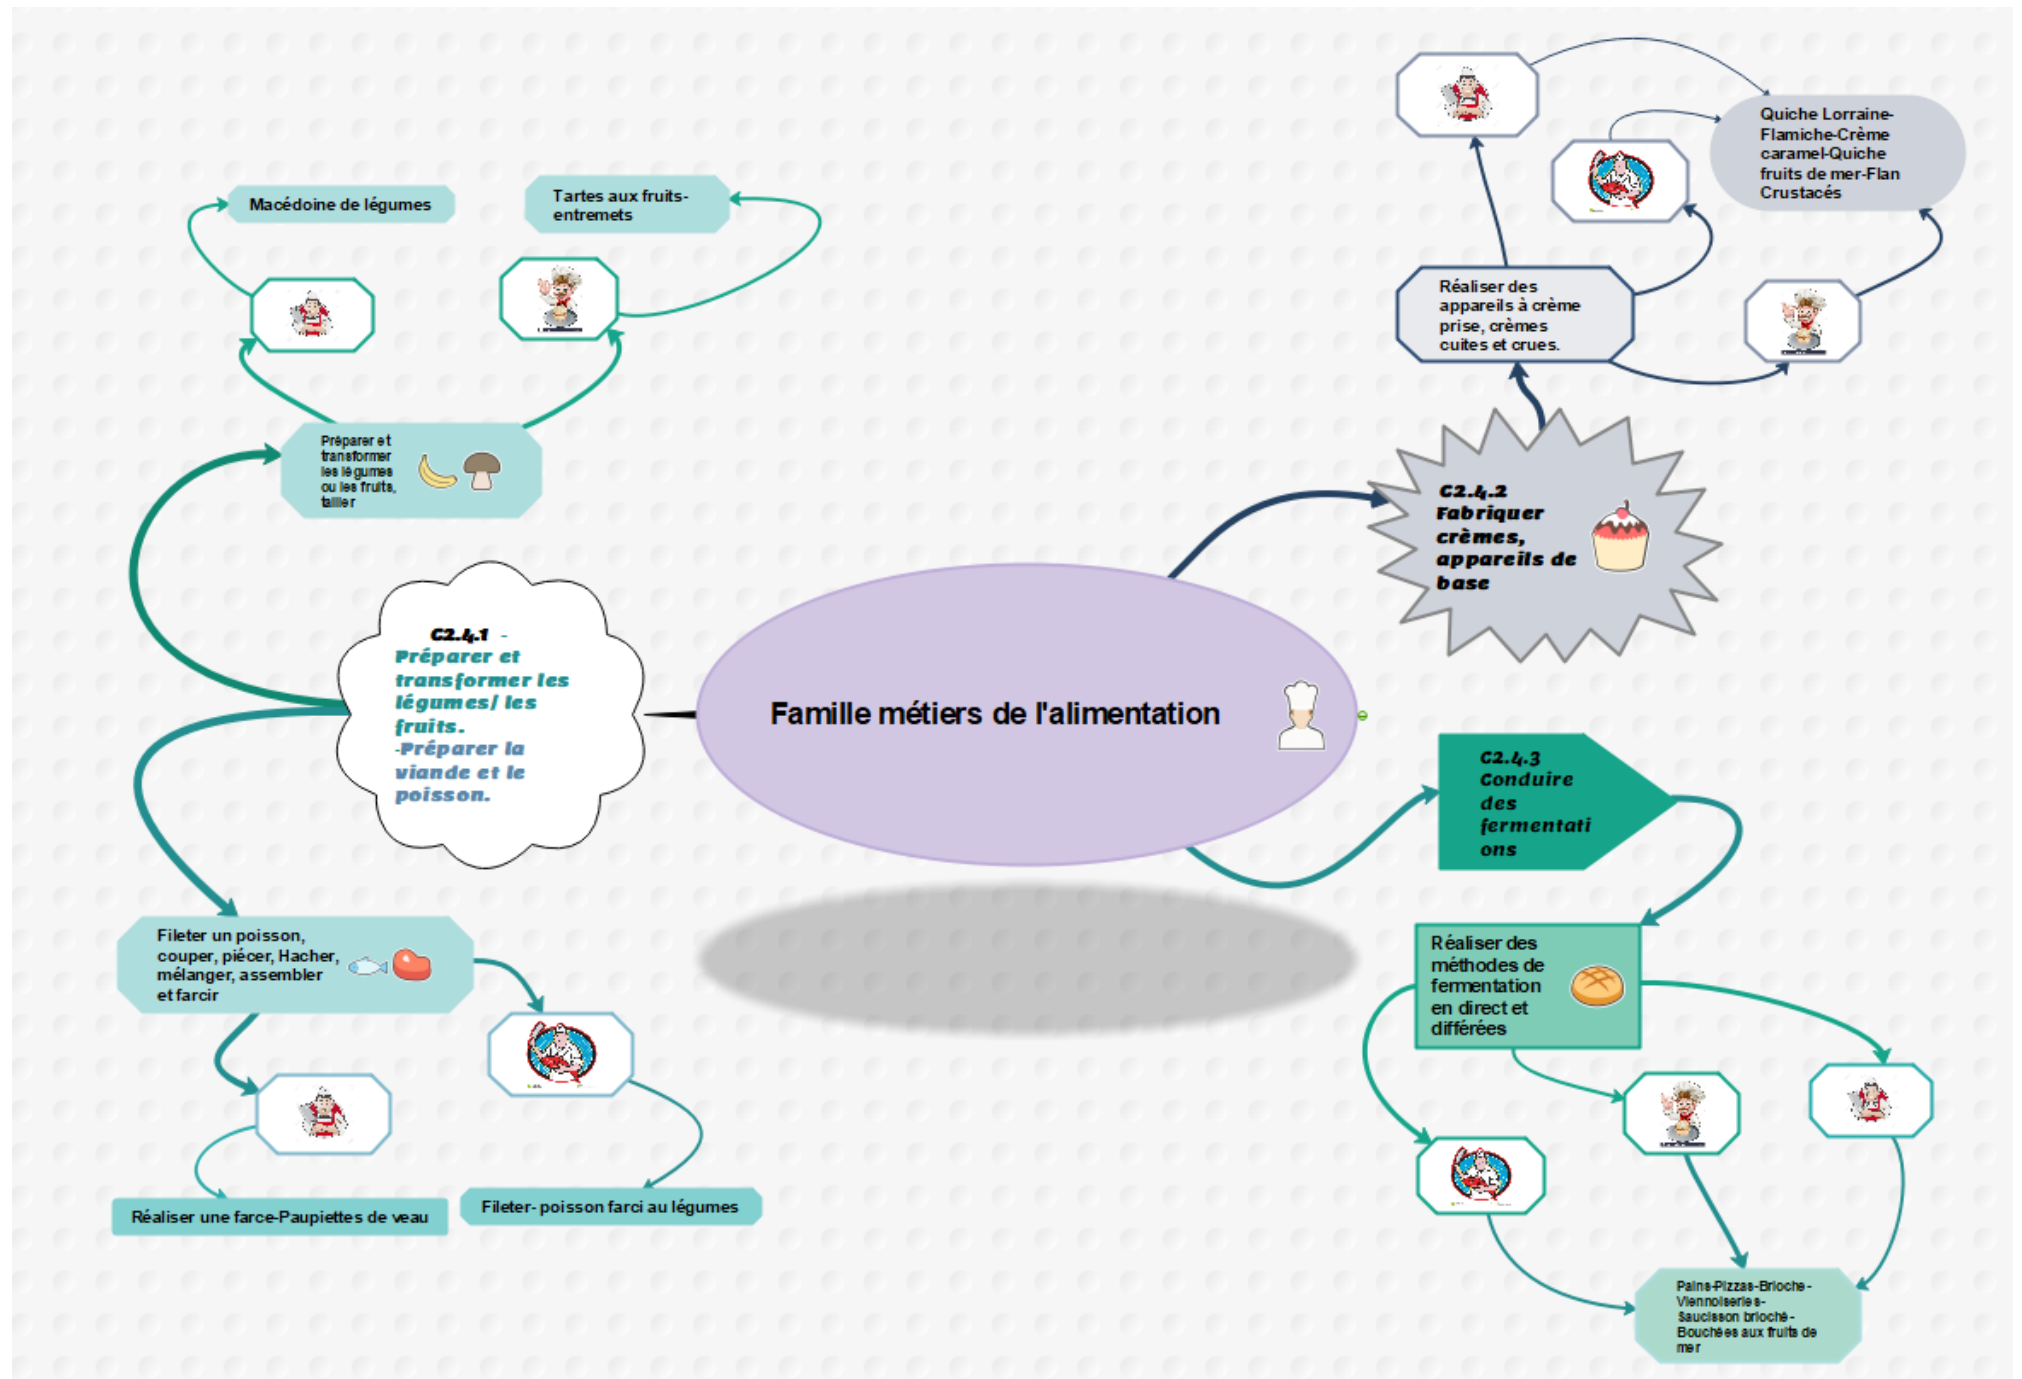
Famille métiers de l'alimentation

C2.4.1 - Préparer et transformer les légumes/ les fruits. -Préparer la viande et le poisson.

Préparer et transformer les légumes ou les fruits, tailler

Macédoine de légumes

Tartes aux fruits-entremets

Fileter un poisson, couper, piécer, Hacher, mélanger, assembler et farcir

Réaliser une farce-Paupiettes de veau

Fileter- poisson farci au légumes

C2.4.2 Fabriquer crèmes, appareils de base

Réaliser des appareils à crème prise, crèmes cuites et crues.

Quiche Lorraine-Flamiche-Crème caramel-Quiche fruits de mer-Flan Crustacés

C2.4.3 Conduire des fermentations

Réaliser des méthodes de fermentation en direct et différées

Pains-Pizzas-Brioche-Viennoiseries-Saucisson brioché-Bouchées aux fruits de mer